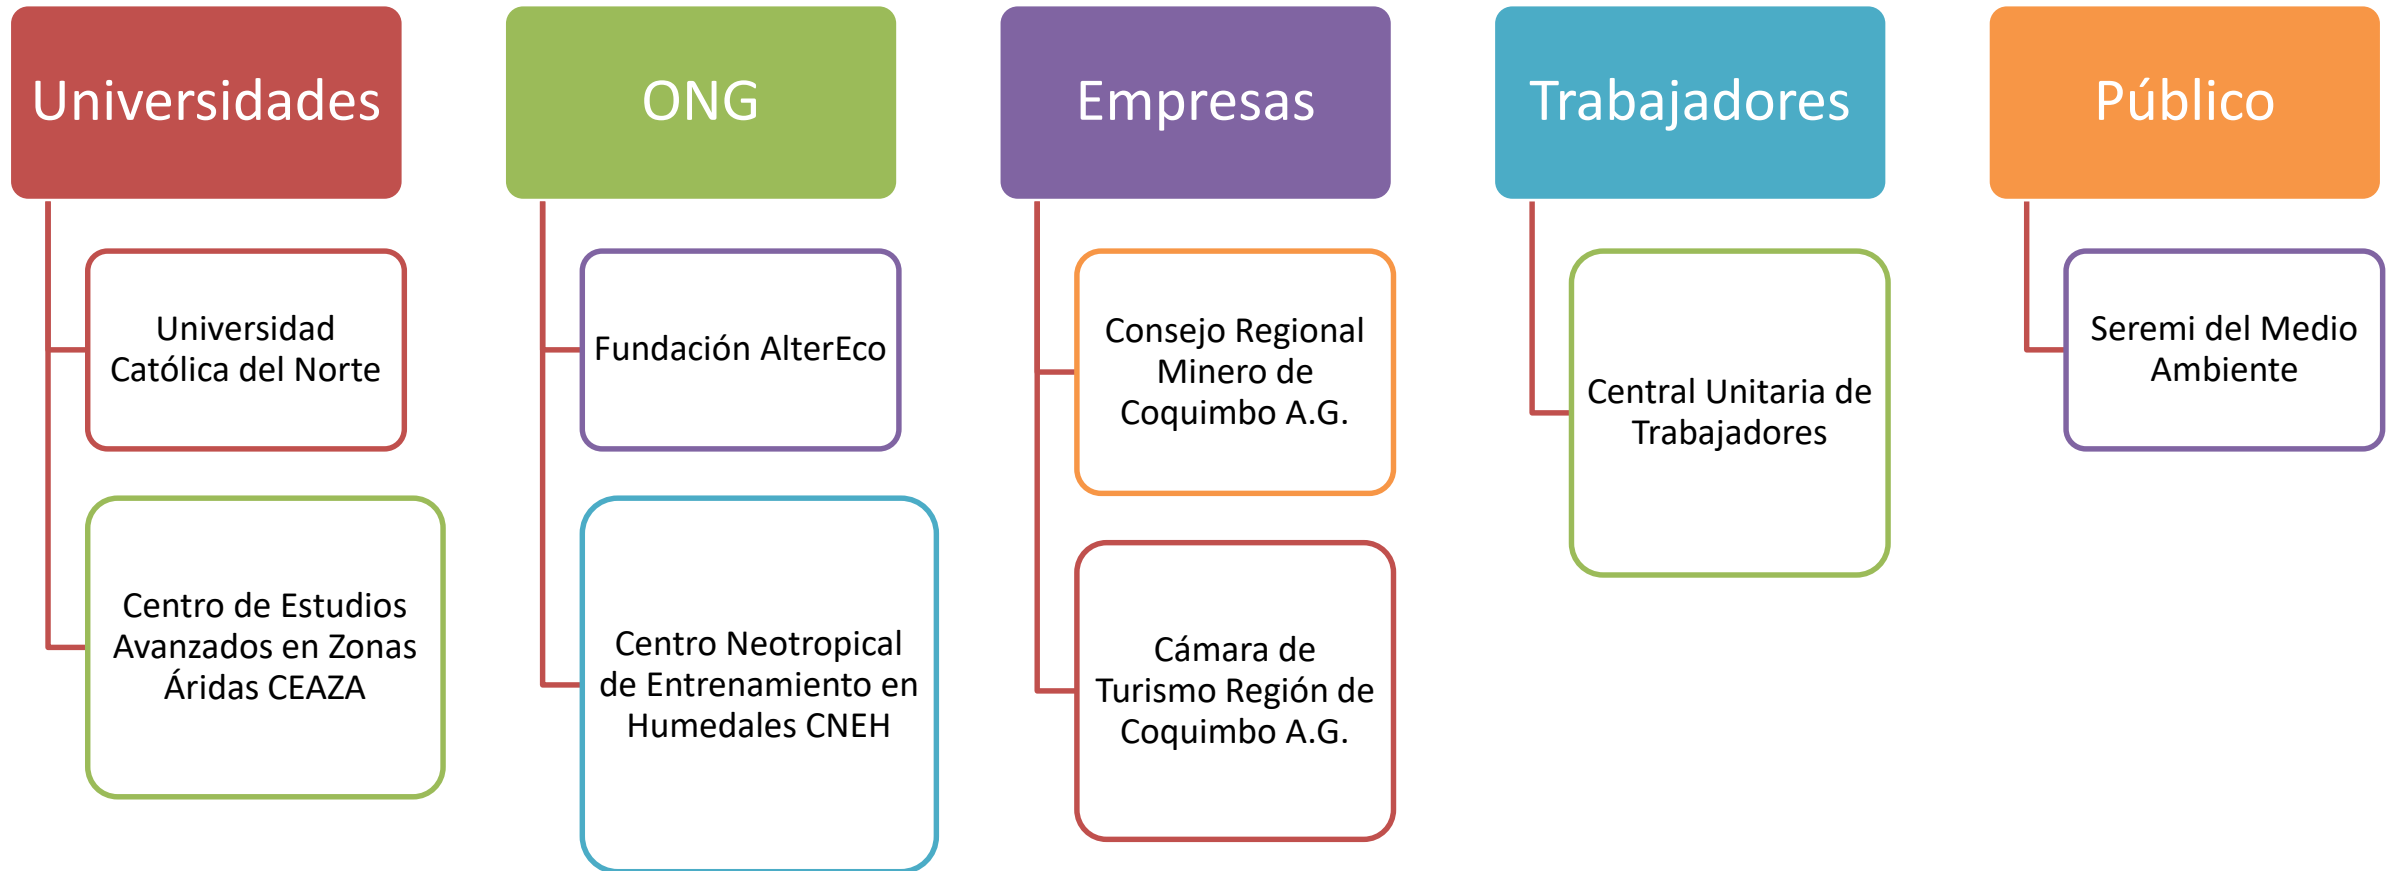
Universidades

Universidad Católica del Norte

Centro de Estudios Avanzados en Zonas Áridas CEAZA

ONG

Fundación AlterEco

Centro Neotropical de Entrenamiento en Humedales CNEH

Empresas

Consejo Regional Minero de Coquimbo A.G.

Cámara de Turismo Región de Coquimbo A.G.

Trabajadores

Central Unitaria de Trabajadores

Público

Seremi del Medio Ambiente